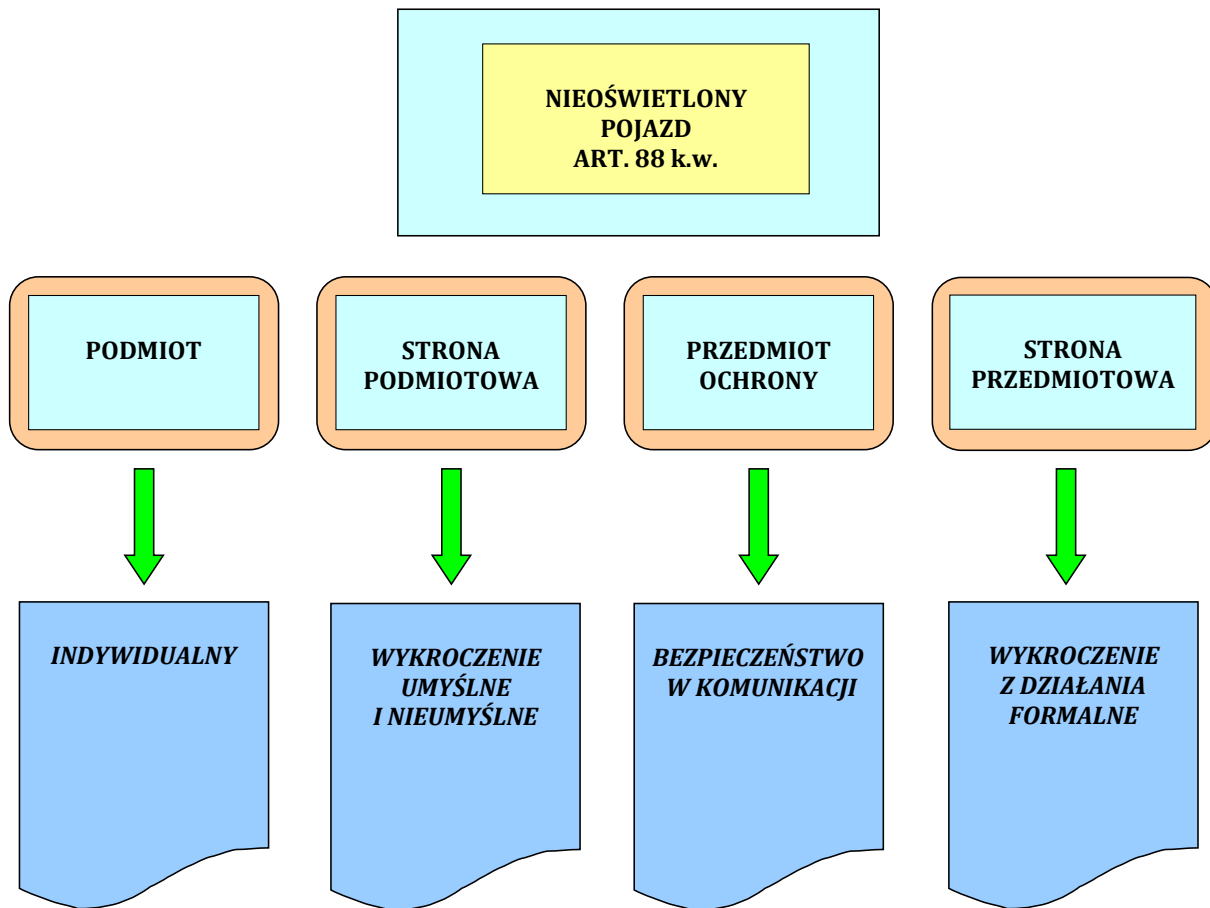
NIEOŚWIETLONY POJAZD ART. 88 k.w.

PODMIOT

STRONA PODMIOTOWA

PRZEDMIOT OCHRONY

STRONA PRZEDMIOTOWA

INDYWIDUALNY

WYKROCZENIE UMYŚLNE I NIEUMYŚLNE

BEZPIECZEŃSTWO W KOMUNIKACJI

WYKROCZENIE Z DZIAŁANIA FORMALNE